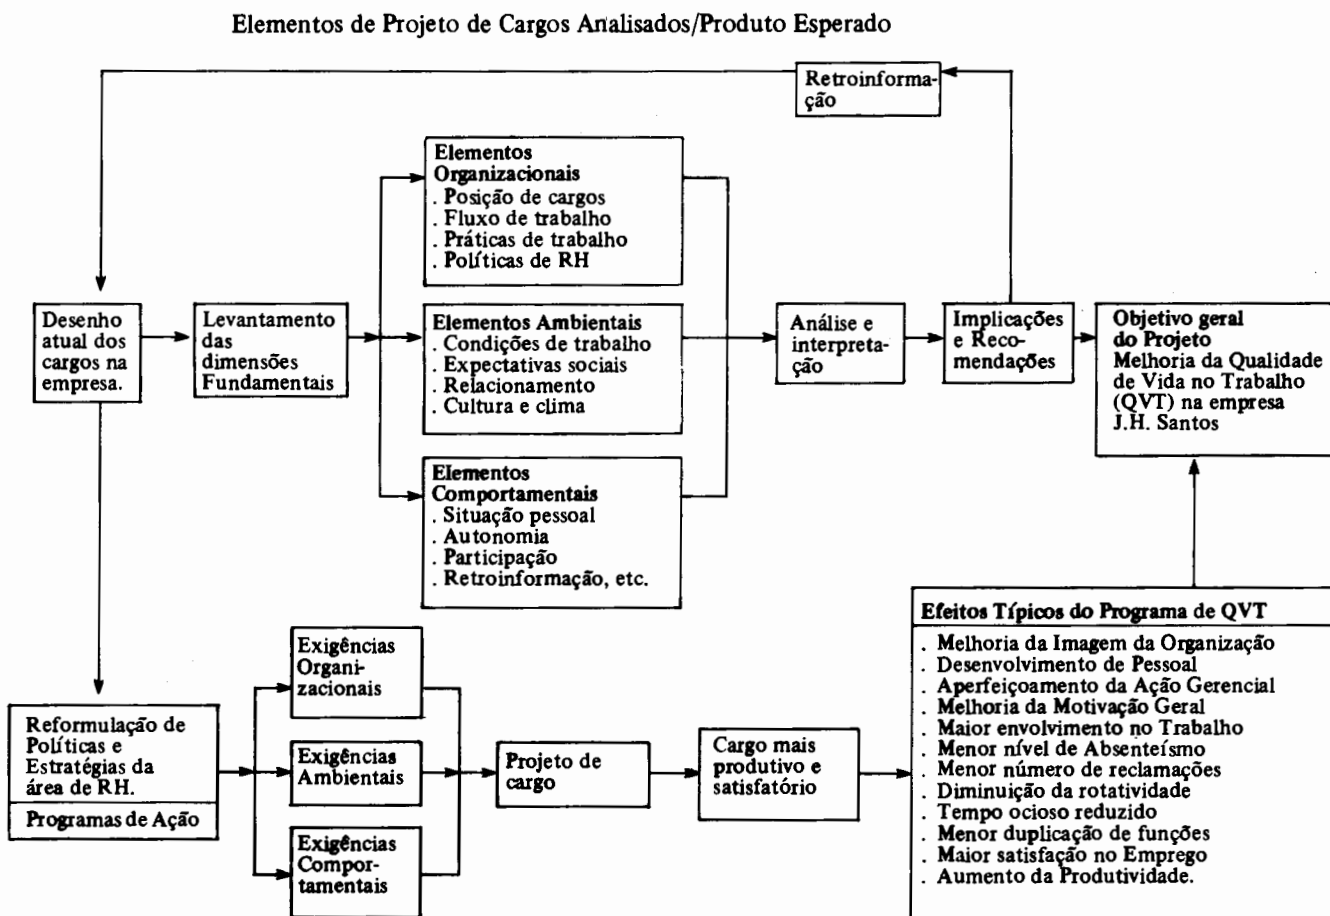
Elementos de Projeto de Cargos Analisados/Produto Esperado

Retroinformação

Elementos Organizacionais
. Posição de cargos
. Fluxo de trabalho
. Práticas de trabalho
. Políticas de RH

Desenho atual dos cargos na empresa.

Levantamento das dimensões Fundamentais

Elementos Ambientais
. Condições de trabalho
. Expectativas sociais
. Relacionamento
. Cultura e clima

Análise e interpretação

Implicações e Recomendações

Objetivo geral do Projeto
Melhoria da Qualidade de Vida no Trabalho (QVT) na empresa J.H. Santos

Elementos Comportamentais
. Situação pessoal
. Autonomia
. Participação
. Retroinformação, etc.

Efeitos Típicos do Programa de QVT
. Melhoria da Imagem da Organização
. Desenvolvimento de Pessoal
. Aperfeiçoamento da Ação Gerencial
. Melhoria da Motivação Geral
. Maior envolvimento no Trabalho
. Menor nível de Absenteísmo
. Menor número de reclamações
. Diminuição da rotatividade
. Tempo ocioso reduzido
. Menor duplicação de funções
. Maior satisfação no Emprego
. Aumento da Produtividade.

Exigências Organizacionais

Reformulação de Políticas e Estratégias da área de RH.
Programas de Ação

Exigências Ambientais

Projeto de cargo

Cargo mais produtivo e satisfatório

Exigências Comportamentais